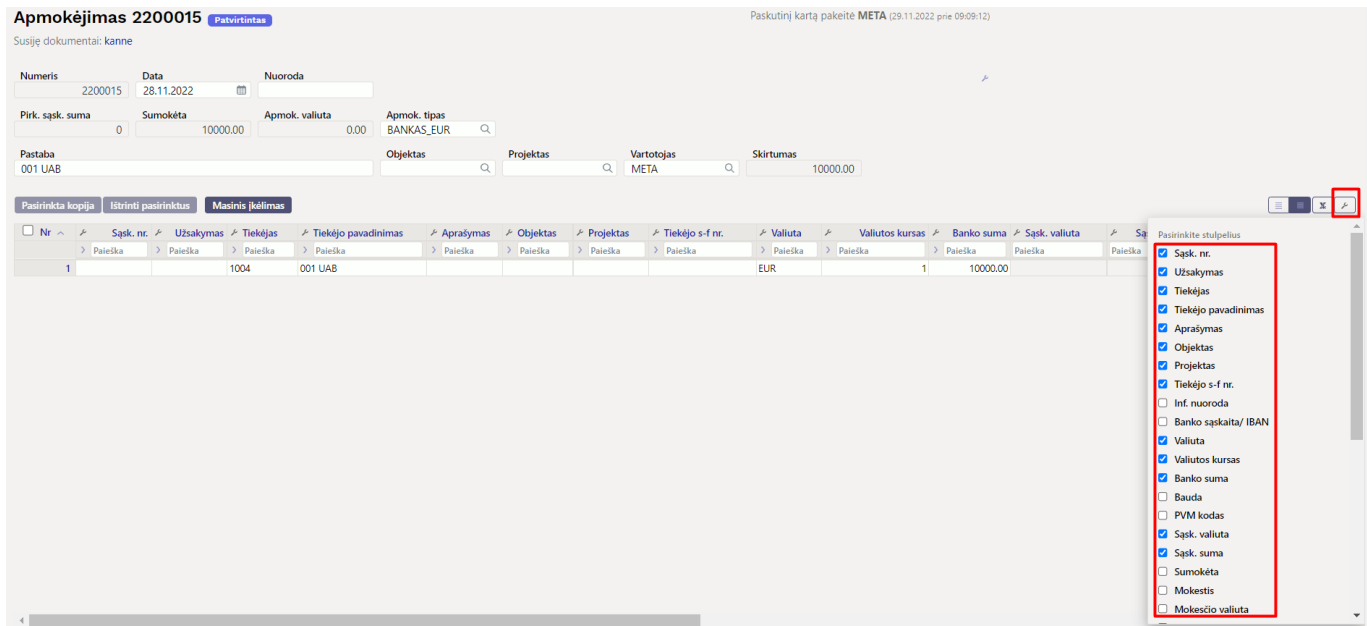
Apmokėjimas 2200015 Patvirtintas

Paskutinį kartą pakeitė META (29.11.2022 prie 09:09:12)

Susiję dokumentai: kanne

Numeris 2200015
Data 28.11.2022
Nuoroda

Pirk. sąsk. suma 0
Sumokėta 10000.00
Apmok. valiuta 0.00
Apmok. tipas BANKAS_EUR

Pastaba 001 UAB
Objektas
Projektas
Vartotojas META
Skirtumas 10000.00

Pasirinkta kopija | Ištrinti pasirinktus | Masinis įkėlimas

| Nr | Sąsk. nr. | Užsakymas | Tiekėjas | Tiekėjo pavadinimas | Aprašymas | Objektas | Projektas | Tiekėjo s-f nr. | Valiuta | Valiutos kursas | Banko suma | Sąsk. valiuta | Sa |
|---|---|---|---|---|---|---|---|---|---|---|---|---|---|
| | Paieška | Paieška | Paieška | Paieška | Paieška | Paieška | Paieška | Paieška | Paieška | Paieška | Paieška | Paieška | Paie |
| 1 | | | 1004 | 001 UAB | | | | | EUR | 1 | 10000.00 | | |

Pasirinkite stulpelius
Sąsk. nr.
Užsakymas
Tiekėjas
Tiekėjo pavadinimas
Aprašymas
Objektas
Projektas
Tiekėjo s-f nr.
Inf. nuoroda
Banko sąskaita/ IBAN
Valiuta
Valiutos kursas
Banko suma
Bauda
PVM kodas
Sąsk. valiuta
Sąsk. suma
Sumokėta
Mokestis
Mokesčio valiuta